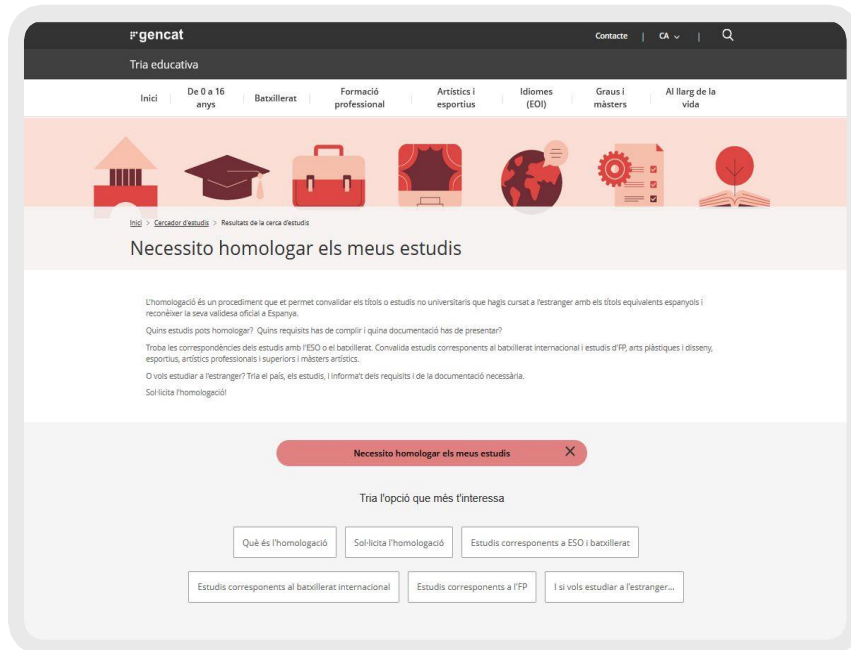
gencat

Contacte | CA | 

Tria educativa

Inici | De 0 a 16 anys | Batxillerat | Formació professional | Artístics i esportius | Idiomes (EOI) | Graus i màsters | Al llarg de la vida

Inici > Cercador d'estudis > Resultats de la cerca d'estudis

Necessito homologar els meus estudis

L'homologació és un procediment que et permet convalidar els títols o estudis no universitaris que hagis cursat a l'estranger amb els títols equivalents espanyols i reconèixer la seva validesa oficial a Espanya.

Quins estudis pots homologar? Quins requisits has de complir i quina documentació has de presentar?

Troba les correspondències dels estudis amb l'ESO o el batxillerat. Convalida estudis corresponents al batxillerat internacional i estudis d'FP, arts plàstiques i disseny, esportius, artístics professionals i superiors i màsters artístics.

O vols estudiar a l'estranger? Tria el país, els estudis, i informa't dels requisits i de la documentació necessària.

Sol·licita l'homologació!

Necessito homologar els meus estudis

Tria l'opció que més t'interessa

Què és l'homologació | Sol·licita l'homologació | Estudis corresponents a ESO i batxillerat

Estudis corresponents al batxillerat internacional | Estudis corresponents a l'FP | I si vols estudiar a l'estranger...